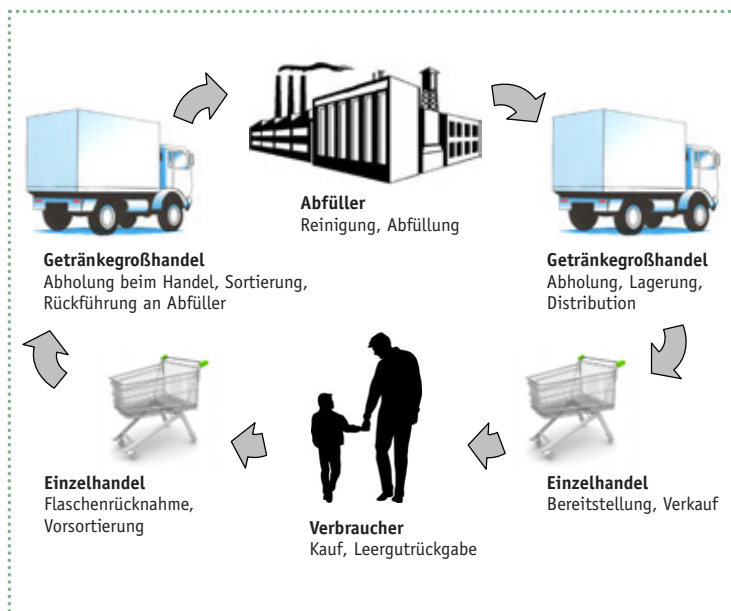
**Abfüller**
Reinigung, Abfüllung

**Getränkegroßhandel**
Abholung beim Handel, Sortierung, Rückführung an Abfüller

**Getränkegroßhandel**
Abholung, Lagerung, Distribution

**Einzelhandel**
Flaschenrücknahme, Vorsortierung

**Einzelhandel**
Bereitstellung, Verkauf

**Verbraucher**
Kauf, Leergutrückgabe